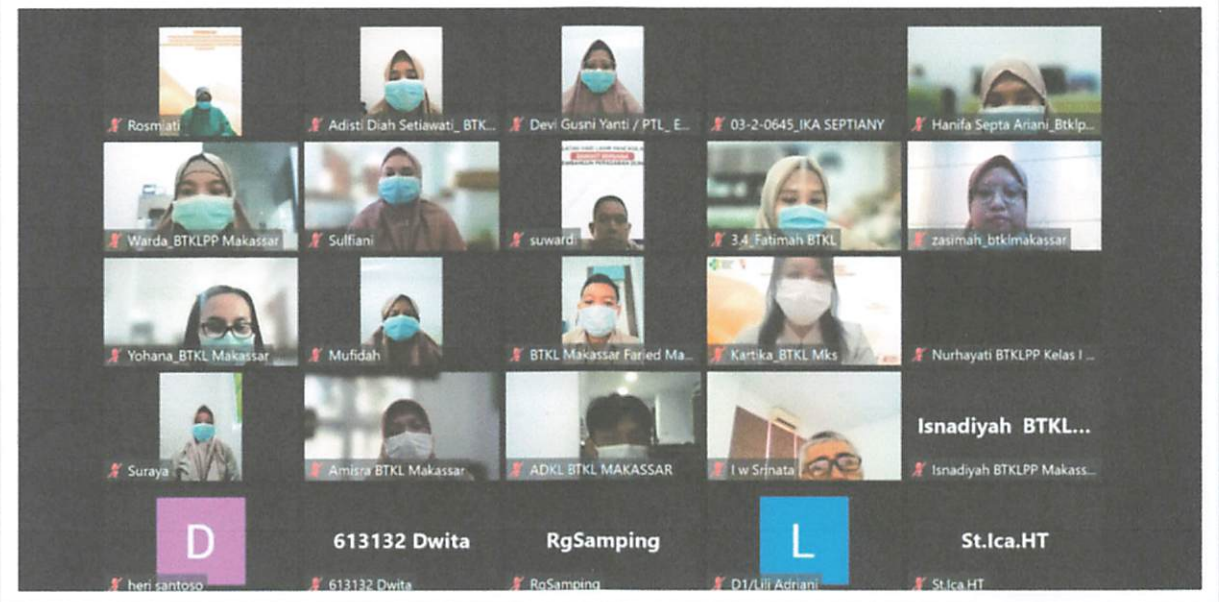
Rosmiati
Adisti Diah Setiawati_ BTK...
Devi Gusni Yanti / PTL_ E...
03-2-0645_IKA SEPTIANY
Hanifa Septa Ariani_Btklp...
Warda_BTKLPP Makassar
Sulfiani
suwardi
3.4_Fatimah BTKL
zasimah_btklmakassar
Yohana_BTKL Makassar
Mufidah
BTKL Makassar Faried Ma...
Kartika_BTKL Mks
Nurhayati BTKLPP Kelas I ...
Suraya
Amisra BTKL Makassar
ADKL BTKL MAKASSAR
I w Srinata
Isnadiyah BTKL...
Isnadiyah BTKLPP Makass...
D
heri santoso
613132 Dwita
613132 Dwita
RgSamping
RgSamping
L
D1/Lili Adriani
St.Ica.HT
St.Ica.HT